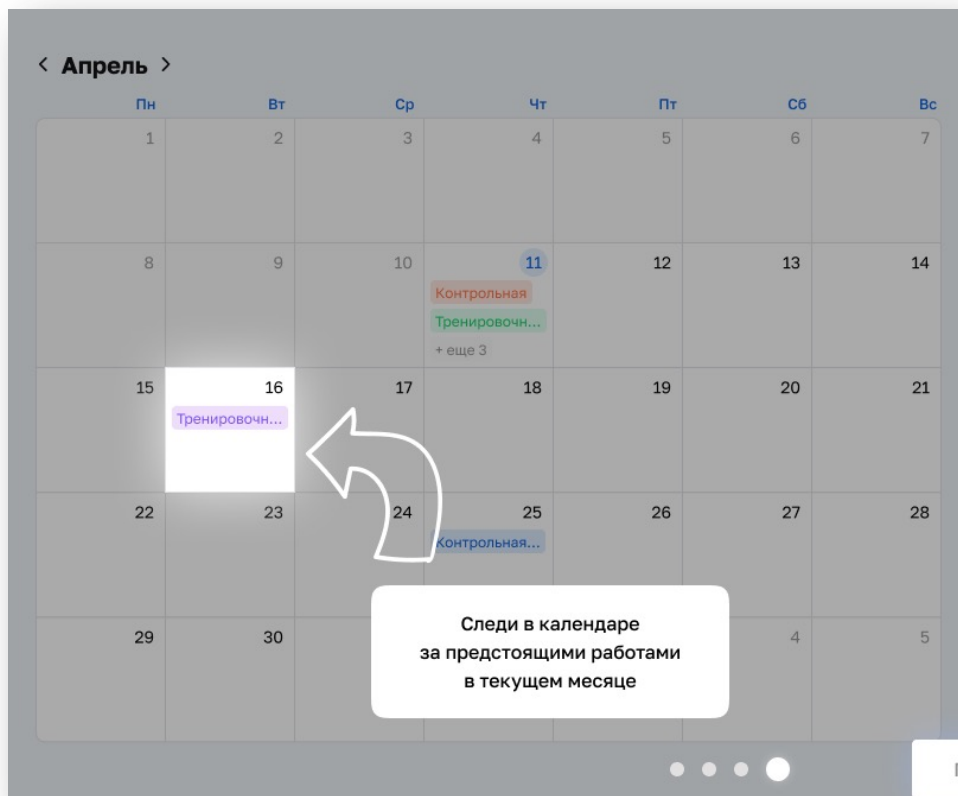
< Апрель >

| Пн | Вт | Ср | Чт | Пт | Сб | Вс |
|---|---|---|---|---|---|---|
| 1 | 2 | 3 | 4 | 5 | 6 | 7 |
| 8 | 9 | 10 | 11 Контрольная Тренировочн... + еще 3 | 12 | 13 | 14 |
| 15 | 16 Тренировочн... | 17 | 18 | 19 | 20 | 21 |
| 22 | 23 | 24 | 25 Контрольная... | 26 | 27 | 28 |
| 29 | 30 | | | | 4 | 5 |

Следи в календаре за предстоящими работами в текущем месяце